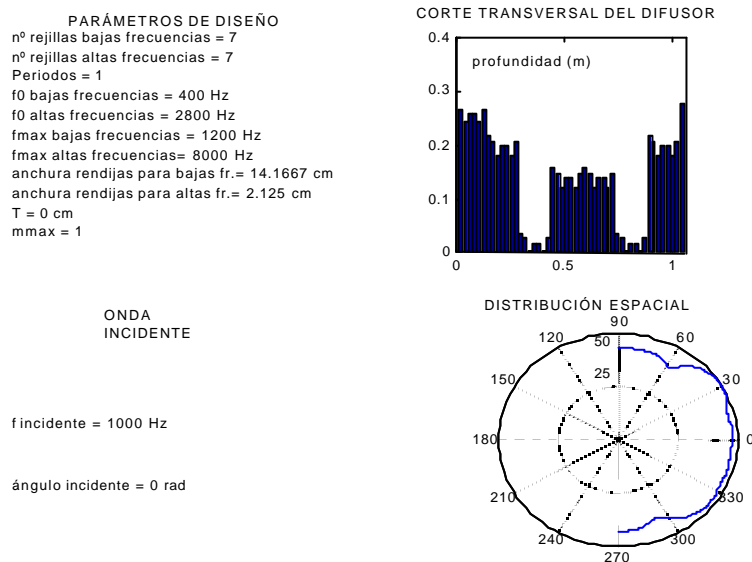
PARÁMETROS DE DISEÑO
nº rejillas bajas frecuencias = 7
nº rejillas altas frecuencias = 7
Periodos = 1
f0 bajas frecuencias = 400 Hz
f0 altas frecuencias = 2800 Hz
fmax bajas frecuencias = 1200 Hz
fmax altas frecuencias= 8000 Hz
anchura rendijas para bajas fr.= 14.1667 cm
anchura rendijas para altas fr.= 2.125 cm
T = 0 cm
mmax = 1

CORTE TRANSVERSAL DEL DIFUSOR
profundidad (m)
0.4
0.3
0.2
0.1
0
0
0.5
1

ONDA
INCIDENTE

f incidente = 1000 Hz

ángulo incidente = 0 rad

DISTRIBUCIÓN ESPACIAL
90
120
60
50
25
150
30
180
0
210
330
240
300
270